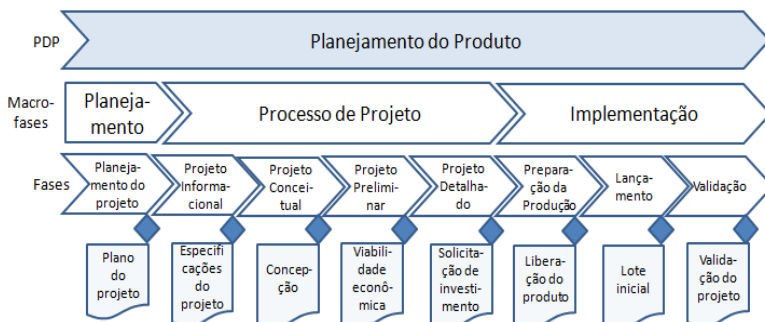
PDP

Planejamento do Produto

Macro-fases

Planejamento

Processo de Projeto

Implementação

Fases

Planejamento do projeto

Projeto Informacional

Projeto Conceitual

Projeto Preliminar

Projeto Detalhado

Preparação da Produção

Lançamento

Validação

Plano do projeto

Especificações do projeto

Concepção

Viabilidade econômica

Solicitação de investimento

Liberação do produto

Lote inicial

Validação do projeto